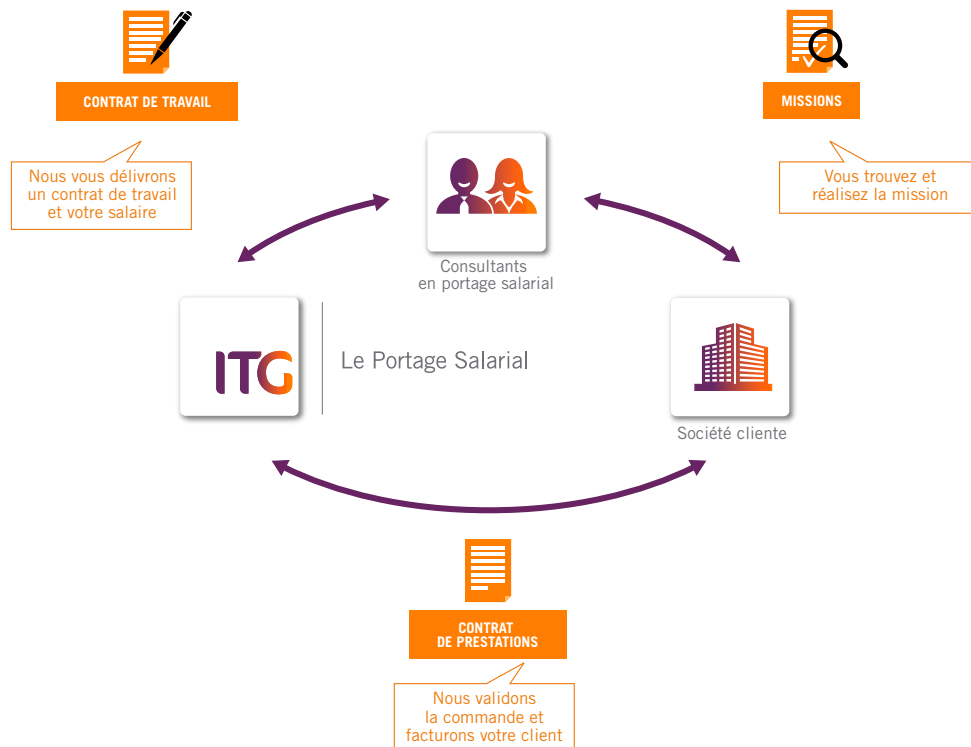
CONTRAT DE TRAVAIL

Nous vous délivrons un contrat de travail et votre salaire

MISSIONS

Vous trouvez et réalisez la mission

Consultants en portage salarial

ITG

Le Portage Salarial

Société cliente

CONTRAT DE PRESTATIONS

Nous validons la commande et facturons votre client